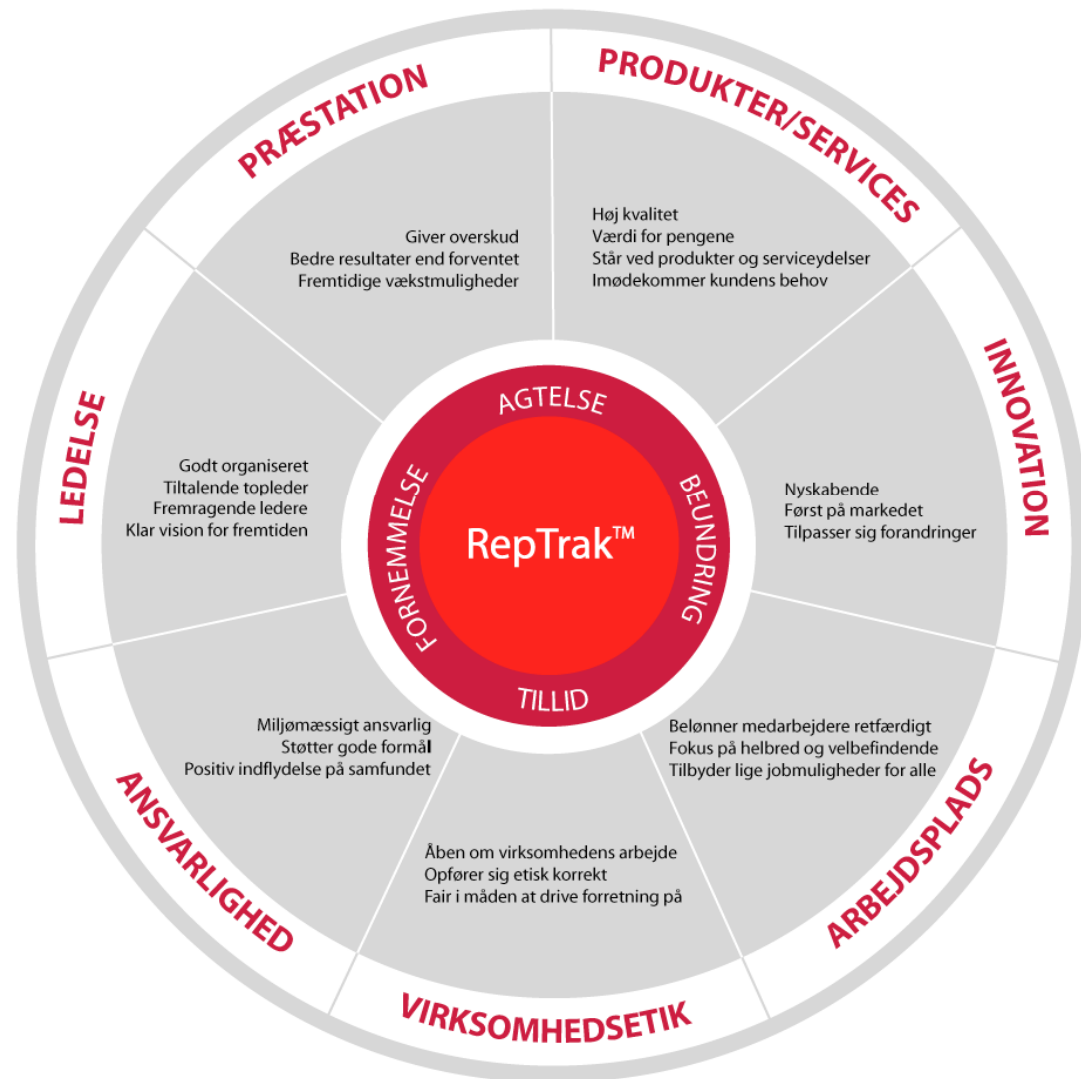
PRÆSTATION

Giver overskud
Bedre resultater end forventet
Fremtidige vækstmuligheder

PRODUKTER/SERVICES

Høj kvalitet
Værdi for pengene
Står ved produkter og serviceydelser
Imødekommer kundens behov

INNOVATION

Nyskabende
Først på markedet
Tilpasser sig forandringer

ARBEJDSPLADS

Belønner medarbejdere retfærdigt
Fokus på helbred og velbefindende
Tilbyder lige jobmuligheder for alle

VIRKSOMHEDSETIK

Åben om virksomhedens arbejde
Opfører sig etisk korrekt
Fair i måden at drive forretning på

ANSVARLIGHED

Miljømæssigt ansvarlig
Støtter gode formål
Positiv indflydelse på samfundet

LEDELSE

Godt organiseret
Tiltalende topleder
Fremragende ledere
Klar vision for fremtiden

AGTELSE
BEUNDRING
TILLID
FORNEMMELSE

RepTrak™